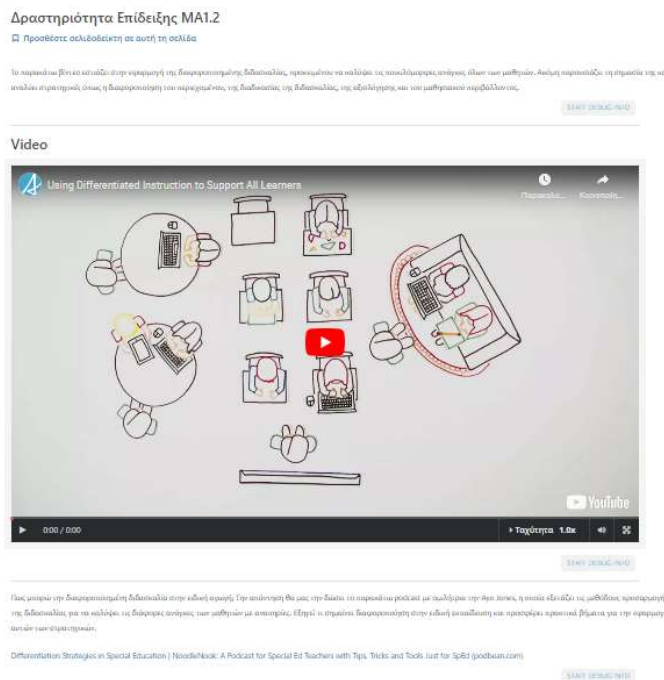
Δραστηριότητα Επίδειξης ΜΑ1.2

Προσθέστε σελιδοδείκτη σε αυτή τη σελίδα

Το παρακάτω βίντεο εστιάζει στην εφαρμογή της διαφοροποιημένης διδασκαλίας, προκειμένου να καλύψει τις ποικιλόμορφες ανάγκες όλων των μαθητών. Ακόμη παρουσιάζει τη σημασία της κα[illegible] αναλύει στρατηγικές όπως η διαφοροποίηση του περιεχομένου, της διαδικασίας της διδασκαλίας, της αξιολόγησης και του μαθησιακού περιβάλλοντος.

START DEBUG INFO

Video

Using Differentiated Instruction to Support All Learners

Παρακολ...

Κοινοποίη...

YouTube

0:00 / 0:00

Ταχύτητα 1.0x

START DEBUG INFO

Πως μπορώ την διαφοροποιημένη διδασκαλία στην ειδική αγωγή. Την απάντηση θα μας την δώσει το παρακάτω podcast με συζήτηση την Ann Jones, η οποία εξετάζει τις μεθόδους προσαρμογ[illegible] της διδασκαλίας για να καλύψει τις διάφορες ανάγκες των μαθητών με αναπηρίες. Εξηγεί τι σημαίνει διαφοροποίηση στην ειδική εκπαίδευση και προσφέρει πρακτικά βήματα για την εφαρμογ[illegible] αυτών των στρατηγικών.

Differentiation Strategies in Special Education | NoodleNook: A Podcast for Special Ed Teachers with Tips, Tricks and Tools Just for SpEd (podbean.com)

START DEBUG INFO